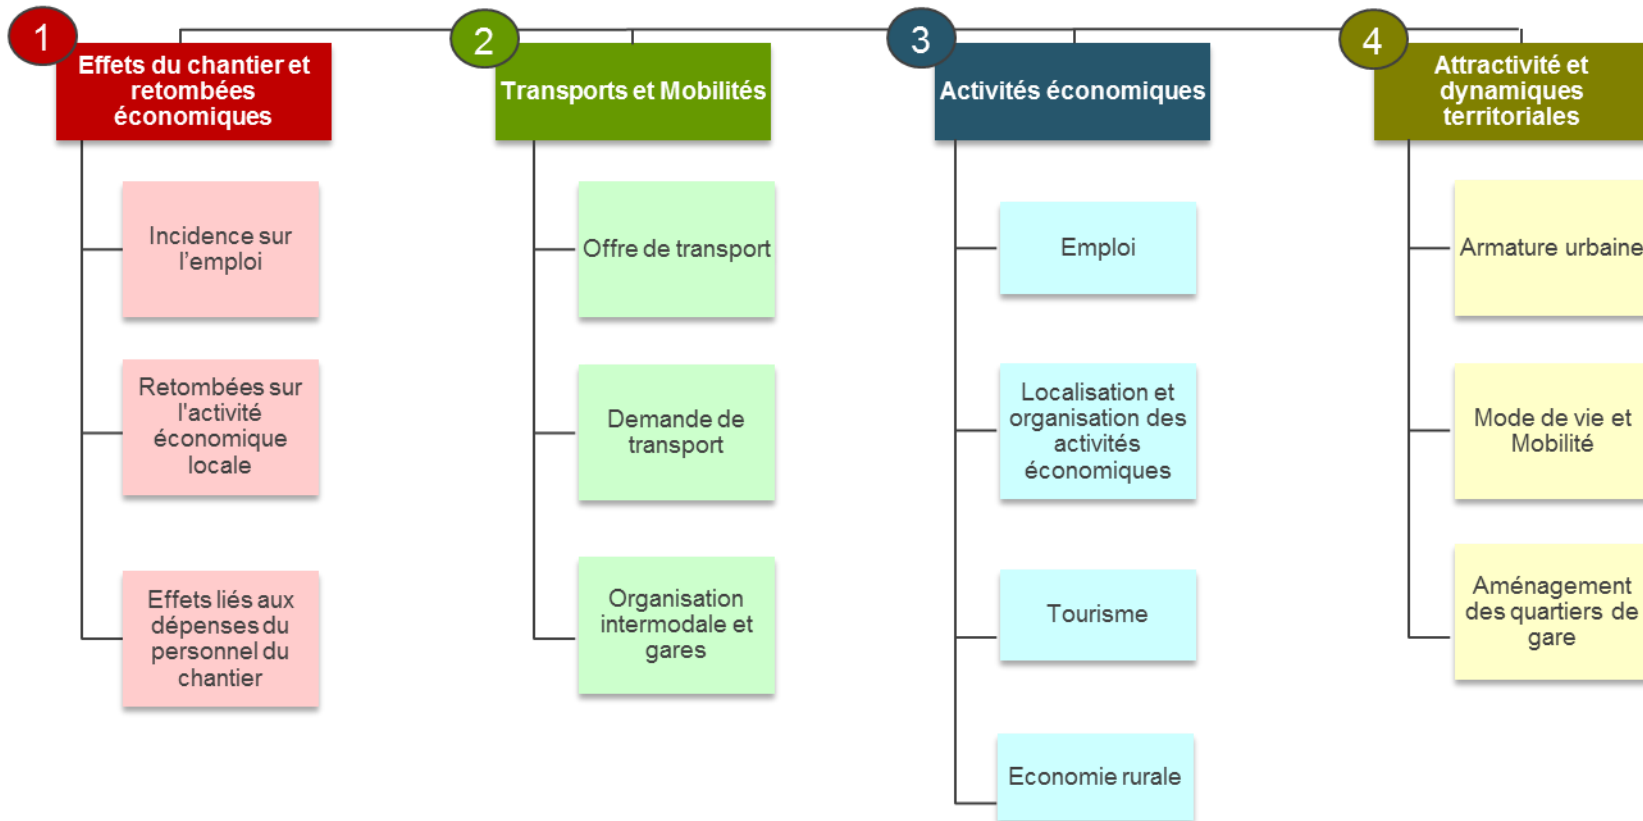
1
Effets du chantier et retombées économiques

Incidence sur l’emploi

Retombées sur l’activité économique locale

Effets liés aux dépenses du personnel du chantier

2
Transports et Mobilités

Offre de transport

Demande de transport

Organisation intermodale et gares

3
Activités économiques

Emploi

Localisation et organisation des activités économiques

Tourisme

Economie rurale

4
Attractivité et dynamiques territoriales

Armature urbaine

Mode de vie et Mobilité

Aménagement des quartiers de gare